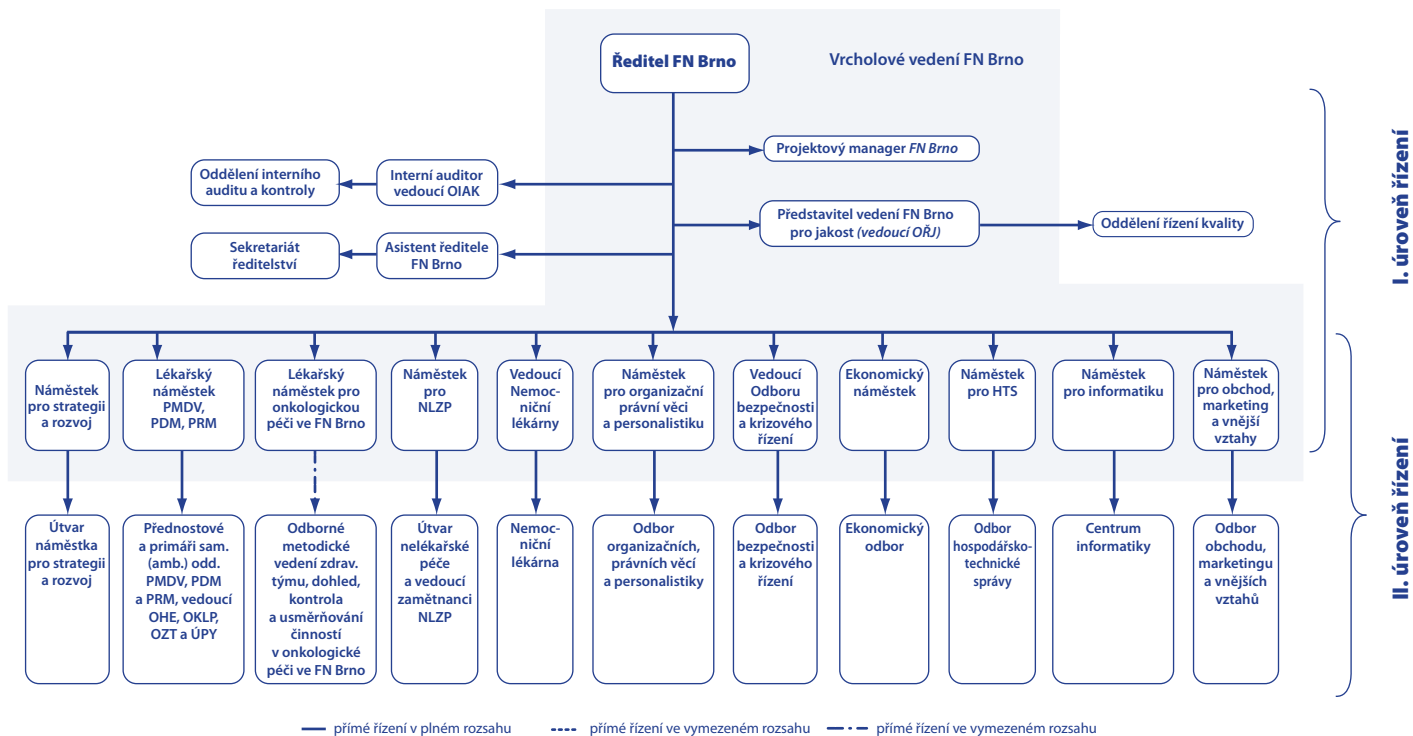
Ředitel FN Brno

Vrcholové vedení FN Brno

Projektový manager FN Brno

Oddělení interního auditu a kontroly

Interní auditor vedoucí OIAK

Představitel vedení FN Brno pro jakost (vedoucí OŘJ)

Oddělení řízení kvality

Sekretariát ředitelství

Asistent ředitele FN Brno

I. úroveň řízení

Náměstek pro strategii a rozvoj

Lékařský náměstek PMDV, PDM, PRM

Lékařský náměstek pro onkologickou péči ve FN Brno

Náměstek pro NLZP

Vedoucí Nemocniční lékárny

Náměstek pro organizační právní věci a personalistiku

Vedoucí Odboru bezpečnosti a krizového řízení

Ekonomický náměstek

Náměstek pro HTS

Náměstek pro informatiku

Náměstek pro obchod, marketing a vnější vztahy

Útvar náměstka pro strategii a rozvoj

Přednostové a primáři sam. (amb.) odd. PMDV, PDM a PRM, vedoucí OHE, OKLP, OZT a ÚPY

Odborné metodické vedení zdrav. týmu, dohled, kontrola a usměrňování činností v onkologické péči ve FN Brno

Útvar nelékařské péče a vedoucí zaměstnanci NLZP

Nemocniční lékárna

Odbor organizačních, právních věcí a personalistiky

Odbor bezpečnosti a krizového řízení

Ekonomický odbor

Odbor hospodářsko-technické správy

Centrum informatiky

Odbor obchodu, marketingu a vnějších vztahů

II. úroveň řízení

přímé řízení v plném rozsahu
přímé řízení ve vymezeném rozsahu
přímé řízení ve vymezeném rozsahu